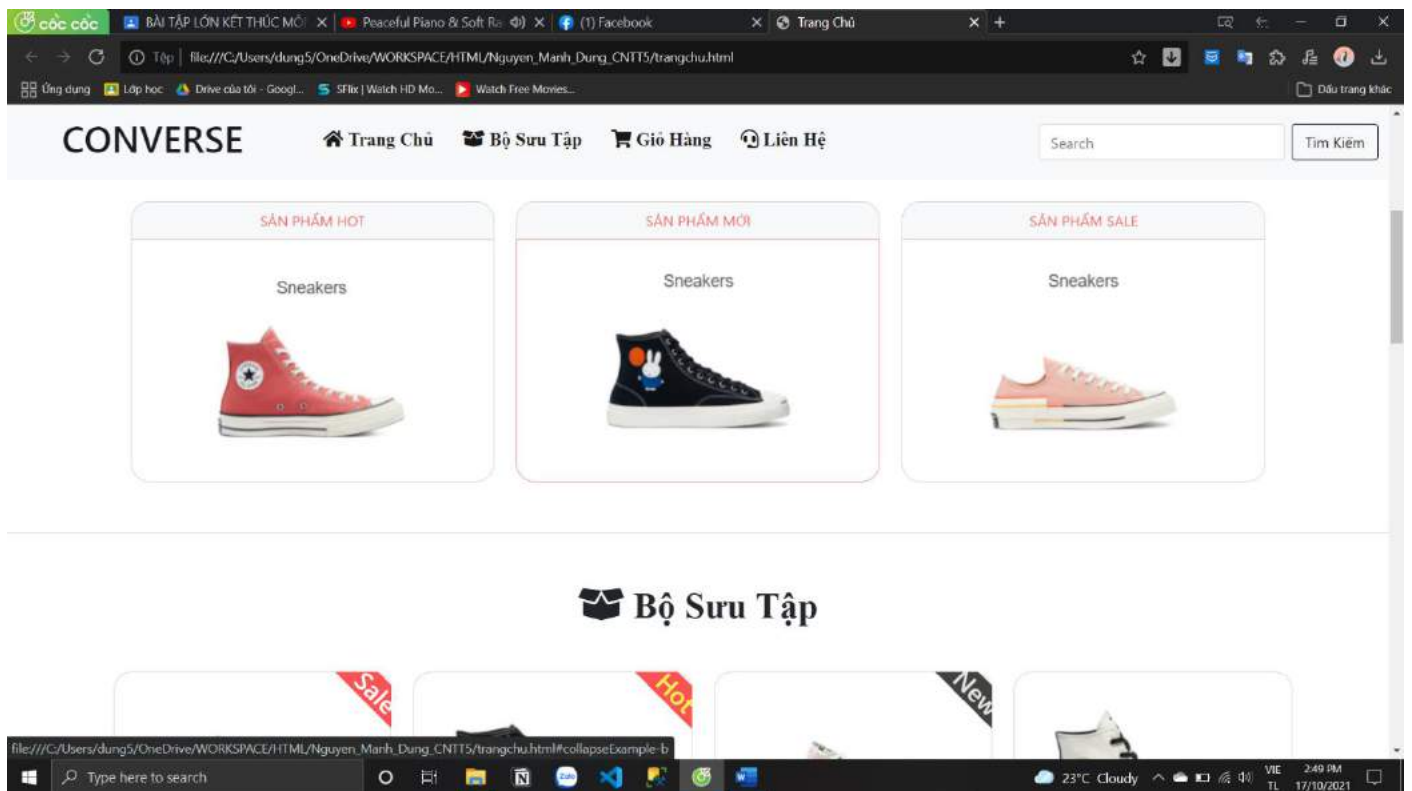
cốc cốc | BÀI TẬP LỚN KẾT THÚC MÔ | Peaceful Piano & Soft Ra | (1) Facebook | Trang Chủ | +

Tệp | file:///C:/Users/dung5/OneDrive/WORKSPACE/HTML/Nguyen_Manh_Dung_CNTT5/trangchu.html

Ứng dụng | Lớp học | Drive của tôi - Googl... | SFlix | Watch HD Mo... | Watch Free Movies... | Dấu trang khác

CONVERSE

Trang Chủ | Bộ Sưu Tập | Giỏ Hàng | Liên Hệ

Search | Tìm Kiếm

SẢN PHẨM HOT

Sneakers

SẢN PHẨM MỚI

Sneakers

SẢN PHẨM SALE

Sneakers

Bộ Sưu Tập

Sale | Hot | New

file:///C:/Users/dung5/OneDrive/WORKSPACE/HTML/Nguyen_Manh_Dung_CNTT5/trangchu.html#collapseExample-b

Type here to search

23°C Cloudy | VIE TL | 2:49 PM 17/10/2021